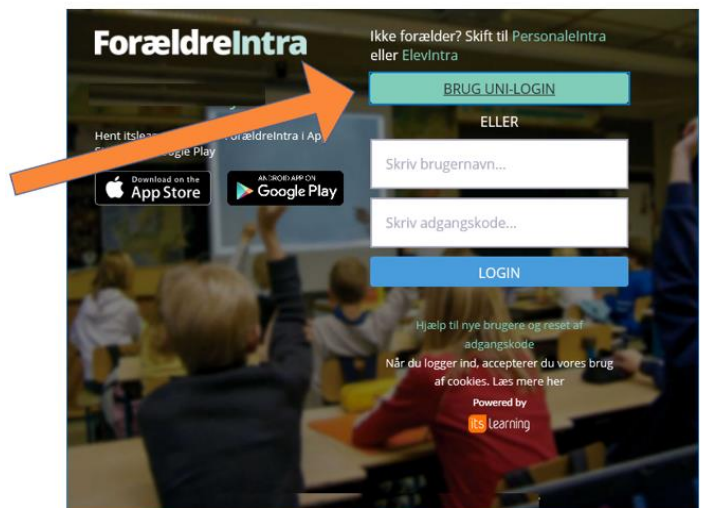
ForældreIntra

Hent itslea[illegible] ForældreIntra i App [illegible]ogle Play

Download on the App Store

ANDROID APP ON Google Play

Ikke forælder? Skift til PersonaleIntra eller ElevIntra

BRUG UNI-LOGIN

ELLER

Skriv brugernavn...

Skriv adgangskode...

LOGIN

Hjælp til nye brugere og reset af adgangskode

Når du logger ind, accepterer du vores brug af cookies. Læs mere her

Powered by

itslearning